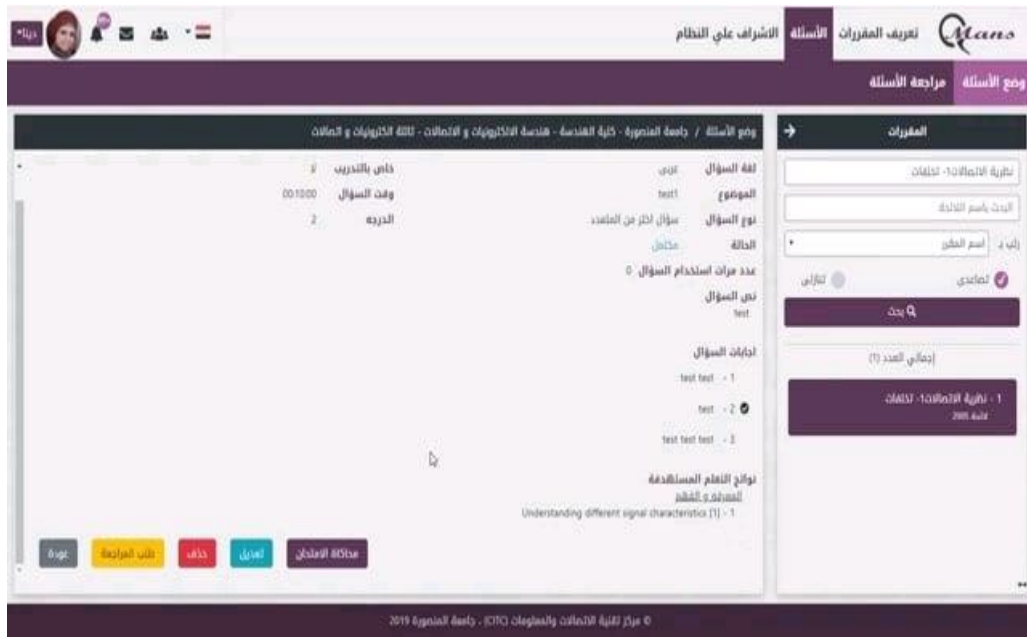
Mans تعريف المقررات الأسئلة الاشراف علي النظام

دينا

وضع الأسئلة مراجعة الأسئلة

المقررات

نظرية الاتصالات-1- تخلفات

البحث باسم المادة

رتب بـ اسم المقرر

تصاعدي تنازلي

بحث

إجمالي العدد (1)

1 - نظرية الاتصالات-1- تخلفات
لائحة 2005

وضع الأسئلة / جامعة المنصورة - كلية الهندسة - هندسة الالكترونيات و الاتصالات - ثالثة الالكترونيات و الاتصالات

لغة السؤال عربي
خاص بالتدريب لا
الموضوع test1
وقت السؤال 00:10:00
نوع السؤال سؤال اختر من المتعدد
الدرجة 2
الحالة مكتمل
عدد مرات استخدام السؤال 0
نص السؤال
test

اجابات السؤال
1- test test
2- test
3- test test test

نواتج التعلم المستهدفة
المعرفة و الفهم
1 - Understanding different signal characteristics [1]

محاكاة الامتحان تعديل حذف طلب المراجعة عودة

© مركز تقنية الاتصالات والمعلومات (CITC) - جامعة المنصورة 2019